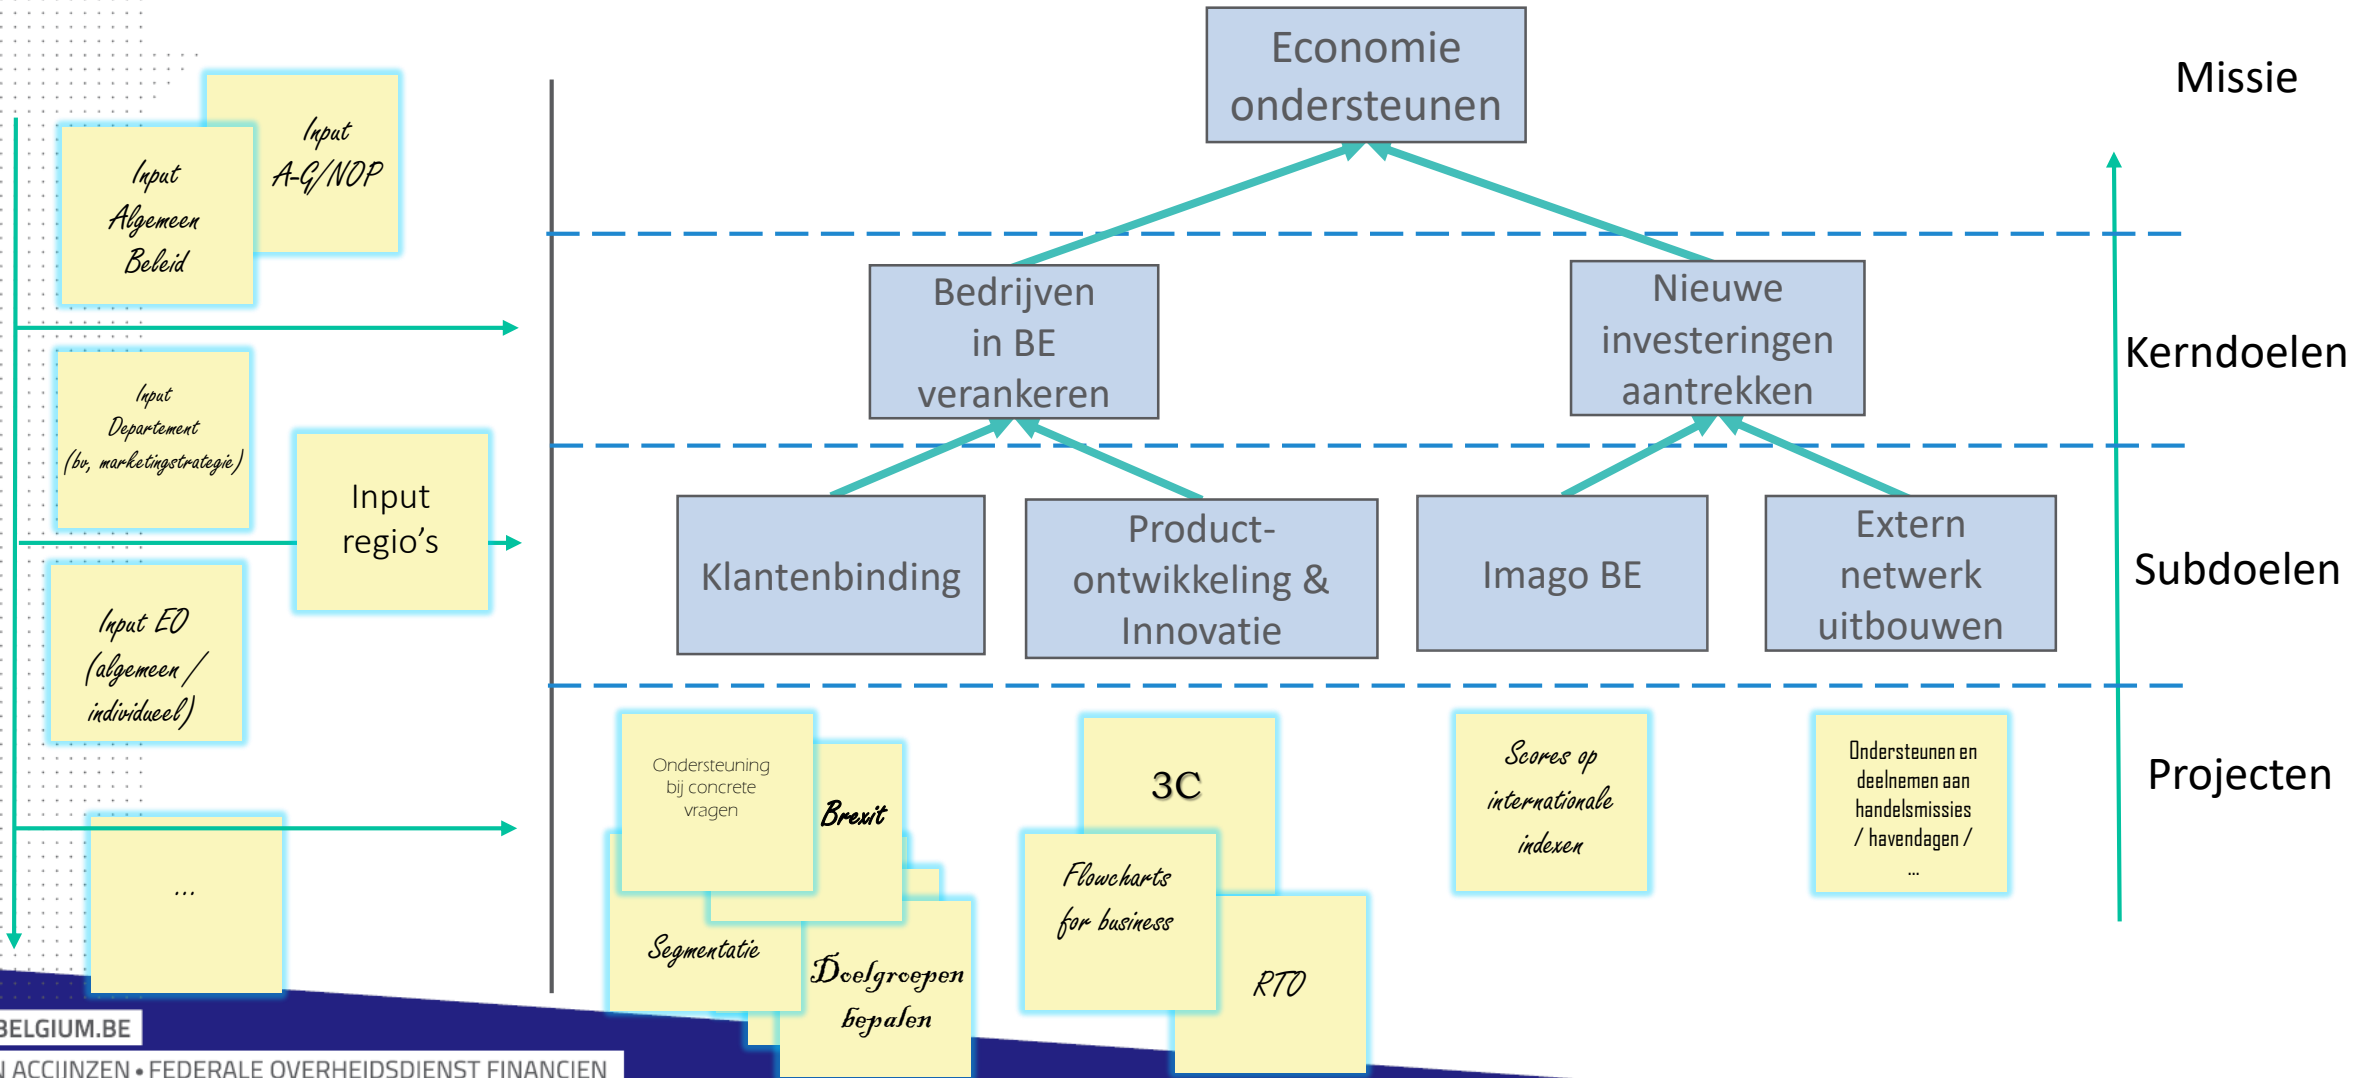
Input Algemeen Beleid

Input A-G/NOP

Input Departement (bv. marketingstrategie)

Input regio's

Input EO (algemeen / individueel)

...

Economie ondersteunen

Missie

Bedrijven in BE verankeren

Nieuwe investeringen aantrekken

Kerndoelen

Klantenbinding

Product-ontwikkeling & Innovatie

Imago BE

Extern netwerk uitbouwen

Subdoelen

Ondersteuning bij concrete vragen

Brexit

Segmentatie

Doelgroepen bepalen

3C

Flowcharts for business

RTO

Scores op internationale indexen

Ondersteunen en deelnemen aan handelsmissies / havendagen / ...

Projecten

BELGIUM.BE

I ACCIJNZEN • FEDERALE OVERHEIDSDIENST FINANCIEN